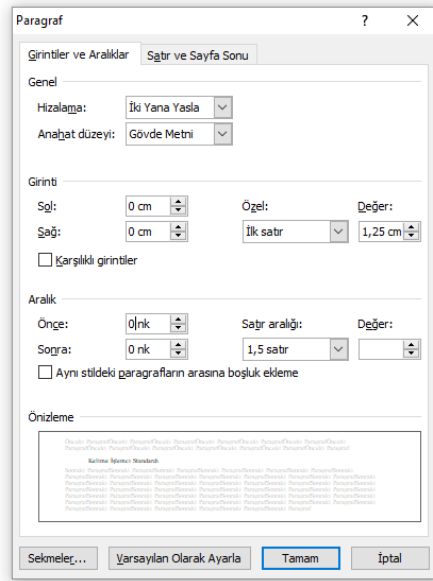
Paragraf ? X

Girintiler ve Aralıklar | Satır ve Sayfa Sonu

Genel

Hizalama: İki Yana Yasla

Anahat düzeyi: Gövde Metni

Girinti

Sol: 0 cm

Sağ: 0 cm

Özel: İlk satır

Değer: 1,25 cm

Karşılıklı girintiler

Aralık

Önce: 0 nk

Sonra: 0 nk

Satır aralığı: 1,5 satır

Değer:

Aynı stildeki paragrafların arasına boşluk ekleme

Önizleme

Kurlama İşlemci Standardı

Sekmeler... | Varsayılan Olarak Ayarla | Tamam | İptal